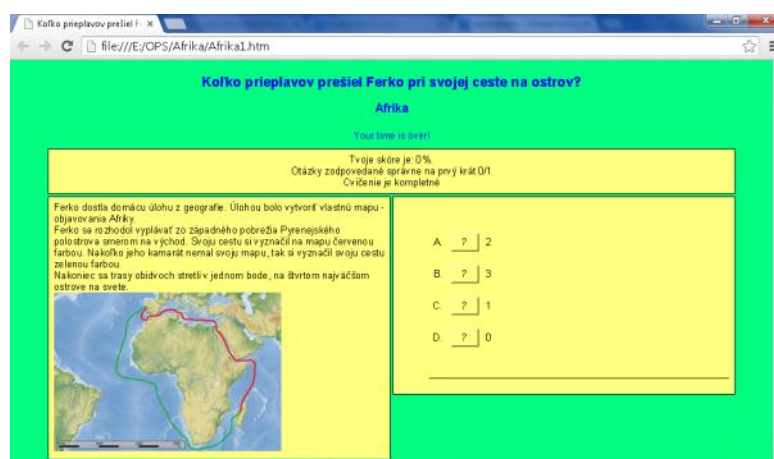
Koľko prieplavov prešiel F ×

file:///E:/OPS/Afrika/Afrika1.htm

Koľko prieplavov prešiel Ferko pri svojej ceste na ostrov?

Afrika

Your time is over!

Tvoje skóre je: 0%.
Otázky zodpovedané správne na prvý krát 0/1
Cvičenie je kompletné

Ferko dostla domácu úlohu z geografie. Úlohou bolo vytvoriť vlastnú mapu - objavovania Afriky.
Ferko sa rozhodol vyplávať zo západného pobrežia Pyrenejského polostrova smerom na východ. Svoju cestu si vyznačil na mapu červenou farbou. Nakoľko jeho kamarát nemal svoju mapu, tak si vyznačil svoju cestu zelenou farbou.
Nakoniec sa trasy obidvoch stretli v jednom bode, na štvrtom najväčšom ostrove na svete.

A. ? 2

B. ? 3

C. ? 1

D. ? 0